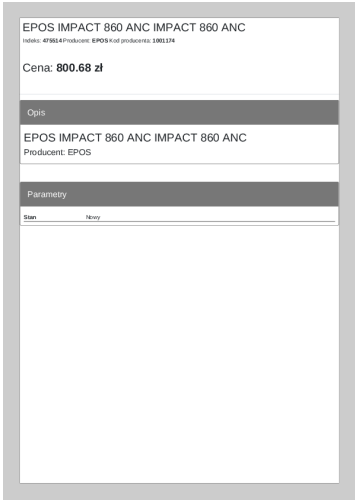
EPOS IMPACT 860 ANC IMPACT 860 ANC
Indeks: 475514 Producent: EPOS Kod producenta: 1001174

Cena: 800.68 zł

Opis

EPOS IMPACT 860 ANC IMPACT 860 ANC
Producent: EPOS

Parametry

| Stan | Nowy |
|---|---|